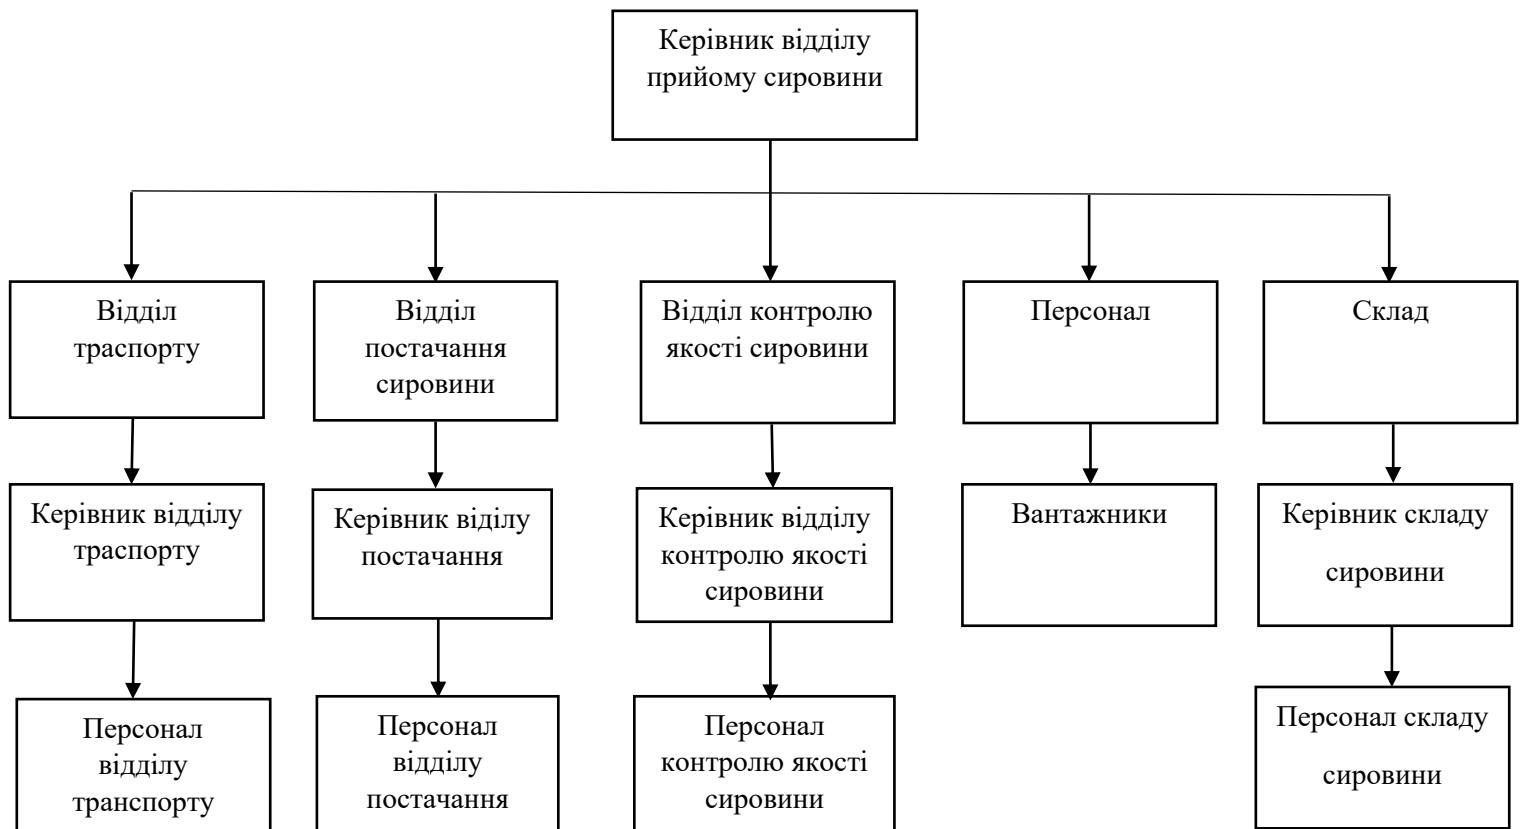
Керівник відділу прийому сировини

Відділ траспорту

Керівник відділу траспорту

Персонал відділу транспорту

Відділ постачання сировини

Керівник віділу постачання

Персонал відділу постачання

Відділ контролю якості сировини

Керівник відділу контролю якості сировини

Персонал контролю якості сировини

Персонал

Вантажники

Склад

Керівник складу сировини

Персонал складу сировини